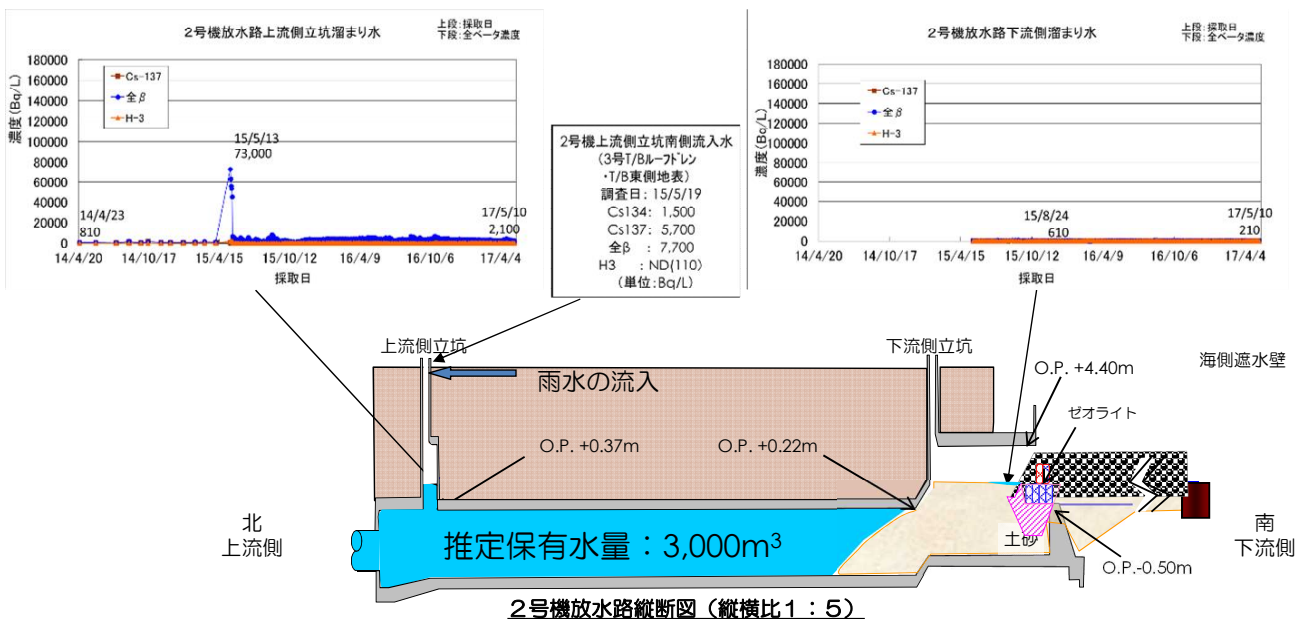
2号機放水路上流側立坑溜まり水

上段：採取日
下段：全ベータ濃度

180000
160000
140000
120000
100000
80000
60000
40000
20000
0

濃度（Bq/L）

Cs-137
全β
H-3

15/5/13
73,000

14/4/23
810

17/5/10
2,100

14/4/20 14/10/17 15/4/15 15/10/12 16/4/9 16/10/6 17/4/4

採取日

2号機上流側立坑南側流入水
（3号T/Bルーフドレン
・T/B東側地表）
調査日：15/5/19
Cs134: 1,500
Cs137: 5,700
全β : 7,700
H3 : ND(110)
（単位:Bq/L）

2号機放水路下流側溜まり水

上段：採取日
下段：全ベータ濃度

180000
160000
140000
120000
100000
80000
60000
40000
20000
0

濃度（Bq/L）

Cs-137
全β
H-3

15/8/24
610

17/5/10
210

14/4/20 14/10/17 15/4/15 15/10/12 16/4/9 16/10/6 17/4/4

採取日

上流側立坑

下流側立坑

雨水の流入

O.P. +4.40m

海側遮水壁

ゼオライト

O.P. +0.37m

O.P. +0.22m

北
上流側

推定保有水量：3,000m$^3$

土砂

O.P.-0.50m

南
下流側

２号機放水路縦断図（縦横比１：５）